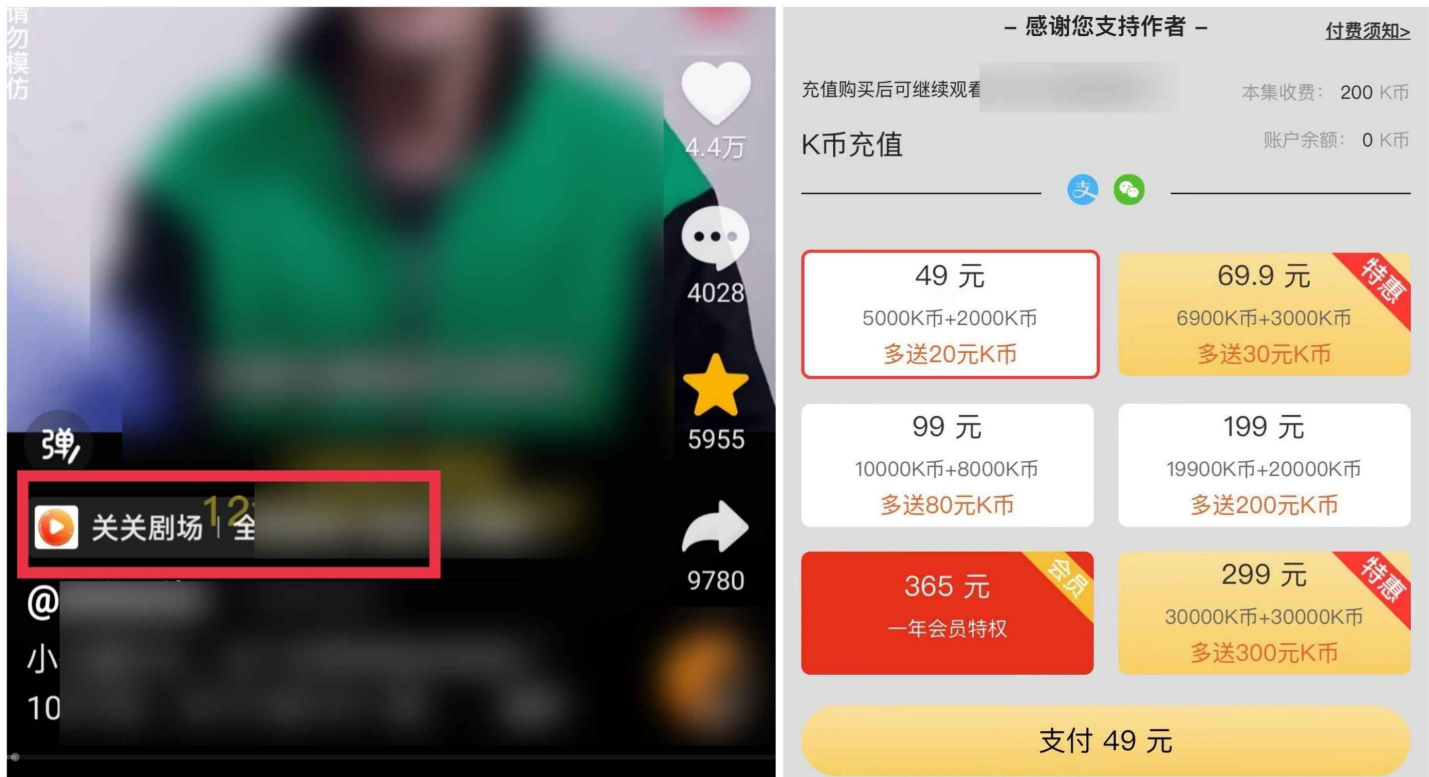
请勿模仿

4.4万

4028

5955

弹

关关剧场 | 全

9780

@

小

10

- 感谢您支持作者 -

付费须知>

充值购买后可继续观看

本集收费：200 K币

K币充值

账户余额：0 K币

49 元
5000K币+2000K币
多送20元K币

特惠
69.9 元
6900K币+3000K币
多送30元K币

99 元
10000K币+8000K币
多送80元K币

199 元
19900K币+20000K币
多送200元K币

会员
365 元
一年会员特权

特惠
299 元
30000K币+30000K币
多送300元K币

支付 49 元